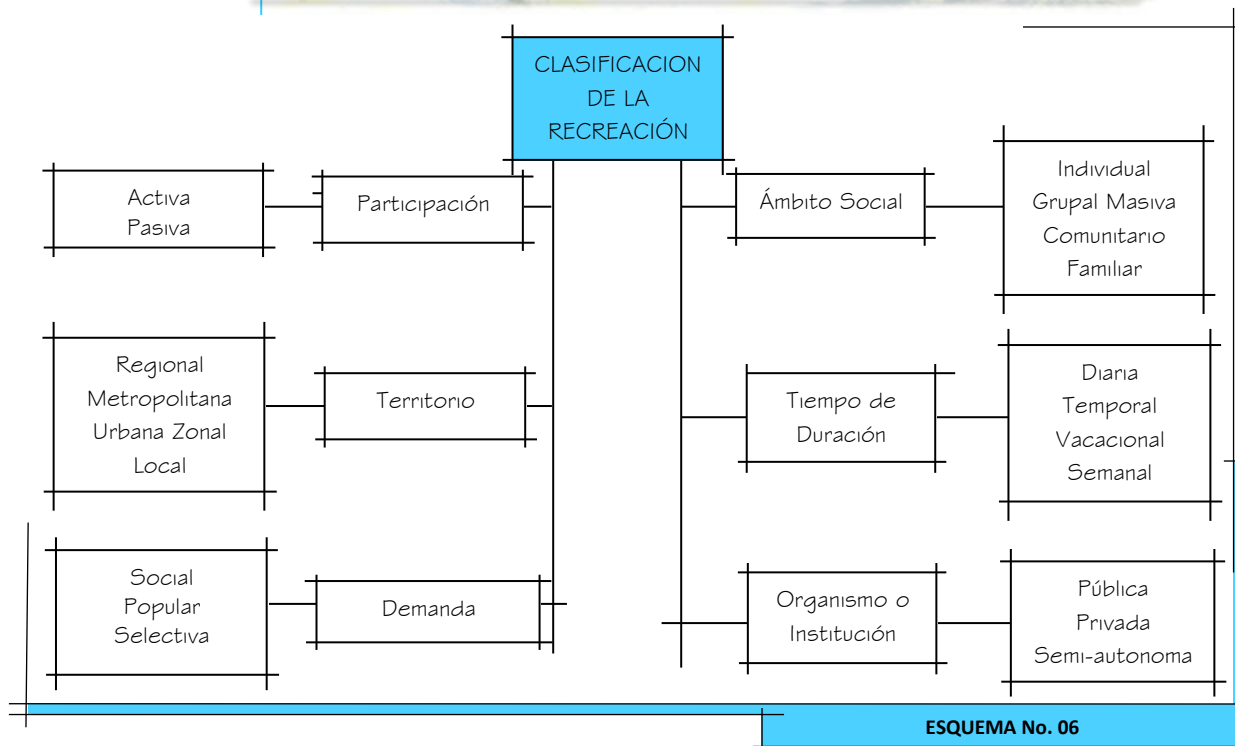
CLASIFICACION DE LA RECREACIÓN

Activa
Pasiva

Participación

Regional
Metropolitana
Urbana Zonal
Local

Territorio

Social
Popular
Selectiva

Demanda

Ámbito Social

Individual
Grupal Masiva
Comunitario
Familiar

Tiempo de Duración

Diaria
Temporal
Vacacional
Semanal

Organismo o Institución

Pública
Privada
Semi-autonoma

ESQUEMA No. 06